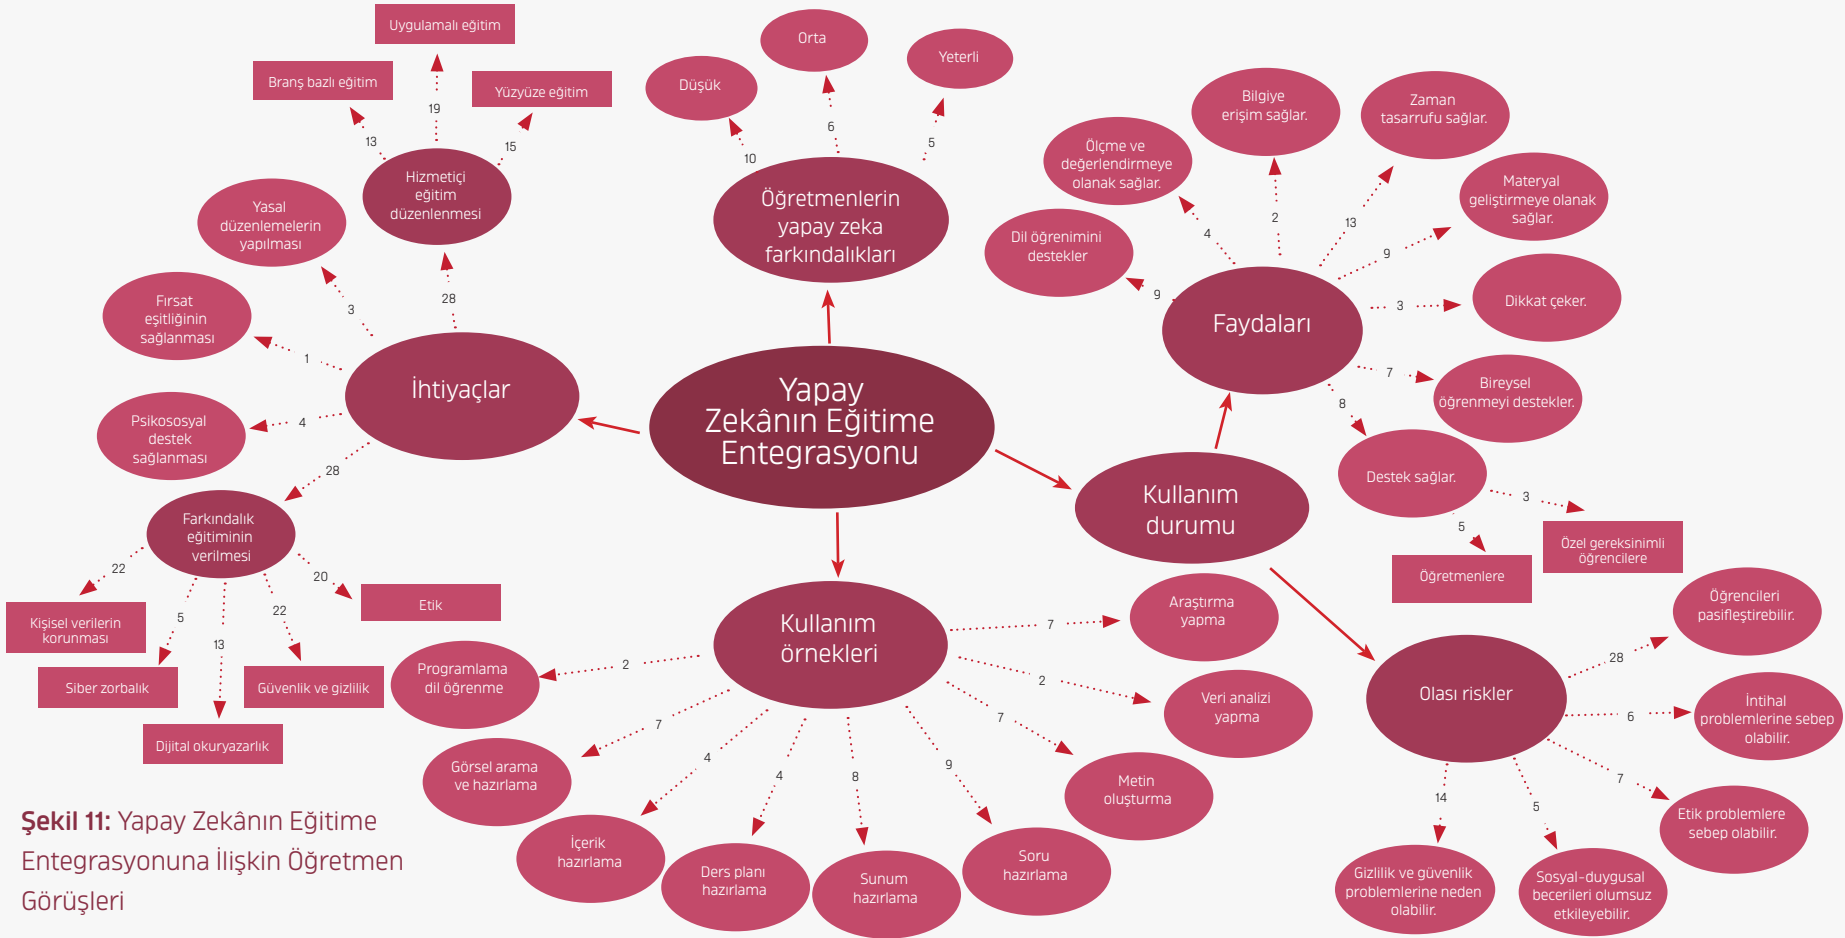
Uygulamalı eğitim
Branş bazlı eğitim
Yüzyüze eğitim
19
13
15
Hizmetiçi eğitim düzenlenmesi
Yasal düzenlemelerin yapılması
28
3
Fırsat eşitliğinin sağlanması
1
İhtiyaçlar
Psikososyal destek sağlanması
4
28
Farkındalık eğitiminin verilmesi
22
20
Etik
Kişisel verilerin korunması
5
13
22
Siber zorbalık
Güvenlik ve gizlilik
Dijital okuryazarlık

Orta
Düşük
Yeterli
10
6
5
Öğretmenlerin yapay zeka farkındalıkları

Yapay Zekânın Eğitime Entegrasyonu

Bilgiye erişim sağlar.
Zaman tasarrufu sağlar.
Ölçme ve değerlendirmeye olanak sağlar.
Materyal geliştirmeye olanak sağlar.
Dil öğrenimini destekler
4
2
13
9
9
Faydaları
3
Dikkat çeker.
7
Bireysel öğrenmeyi destekler.
8
Destek sağlar.
3
Özel gereksinimli öğrencilere
5
Öğretmenlere
Kullanım durumu

Kullanım örnekleri
7
Araştırma yapma
2
Veri analizi yapma
2
Programlama dil öğrenme
7
Görsel arama ve hazırlama
7
Metin oluşturma
4
İçerik hazırlama
4
Ders planı hazırlama
8
Sunum hazırlama
9
Soru hazırlama

Olası riskler
28
Öğrencileri pasifleştirebilir.
6
İntihal problemlerine sebep olabilir.
7
Etik problemlere sebep olabilir.
14
Gizlilik ve güvenlik problemlerine neden olabilir.
5
Sosyal-duygusal becerileri olumsuz etkileyebilir.

Şekil 11: Yapay Zekânın Eğitime Entegrasyonuna İlişkin Öğretmen Görüşleri